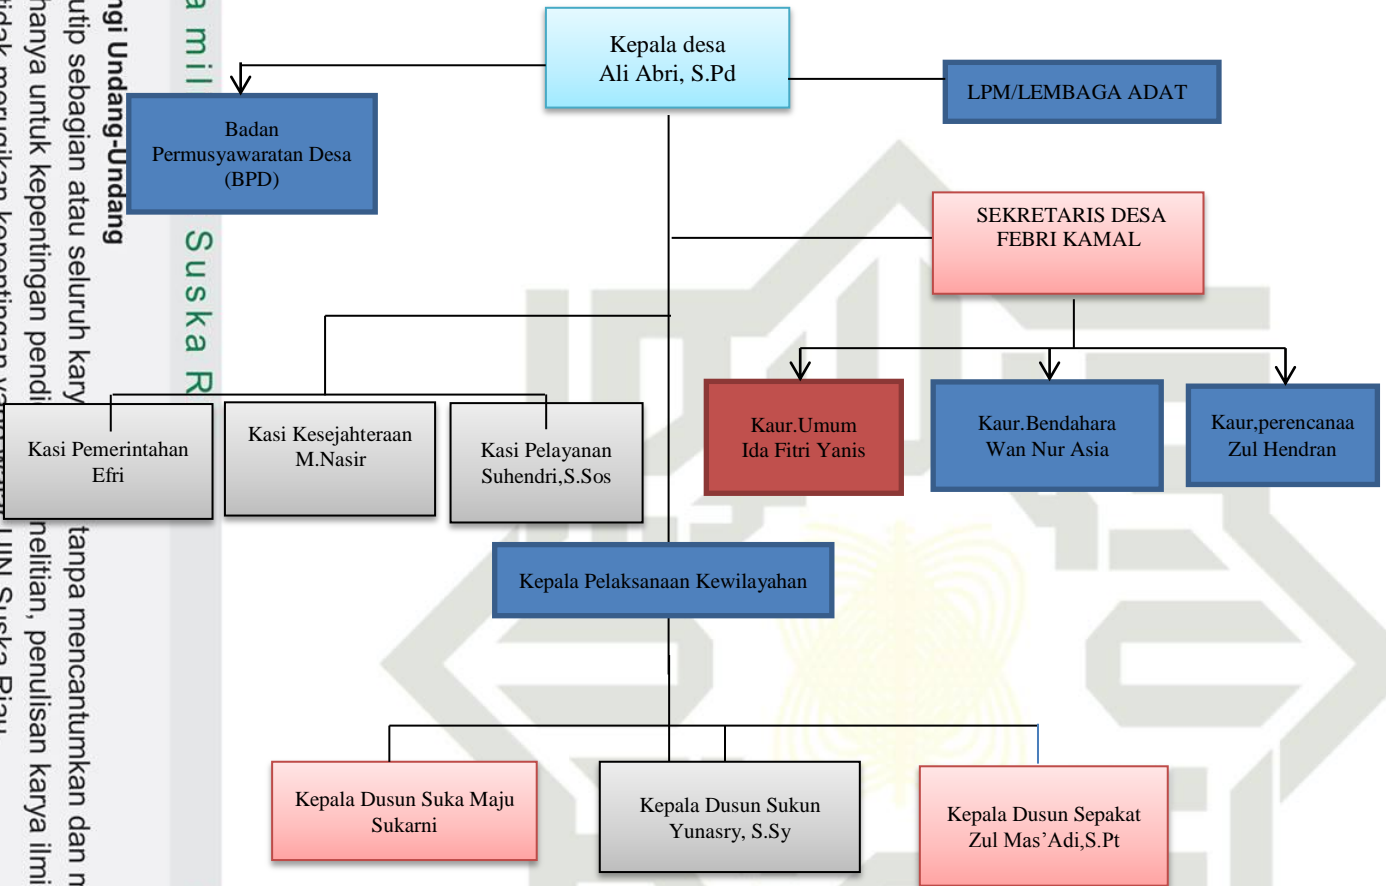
Kepala desa
Ali Abri, S.Pd

LPM/LEMBAGA ADAT

Badan
Permusyawaratan Desa
(BPD)

SEKRETARIS DESA
FEBRI KAMAL

Kasi Pemerintahan
Efri

Kasi Kesejahteraan
M.Nasir

Kasi Pelayanan
Suhendri,S.Sos

Kaur.Umum
Ida Fitri Yanis

Kaur.Bendahara
Wan Nur Asia

Kaur,perencanaa
Zul Hendran

Kepala Pelaksanaan Kewilayahan

Kepala Dusun Suka Maju
Sukarni

Kepala Dusun Sukun
Yunasry, S.Sy

Kepala Dusun Sepakat
Zul Mas'Adi,S.Pt

a mil
Suska R
ngi Undang-Undang
utip sebagian atau seluruh kary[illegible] tanpa mencantumkan dan m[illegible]
hanya untuk kepentingan pendi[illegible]nelitian, penulisan karya ilmi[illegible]
idak merugikan kepentingan ya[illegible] UIN Suska Riau